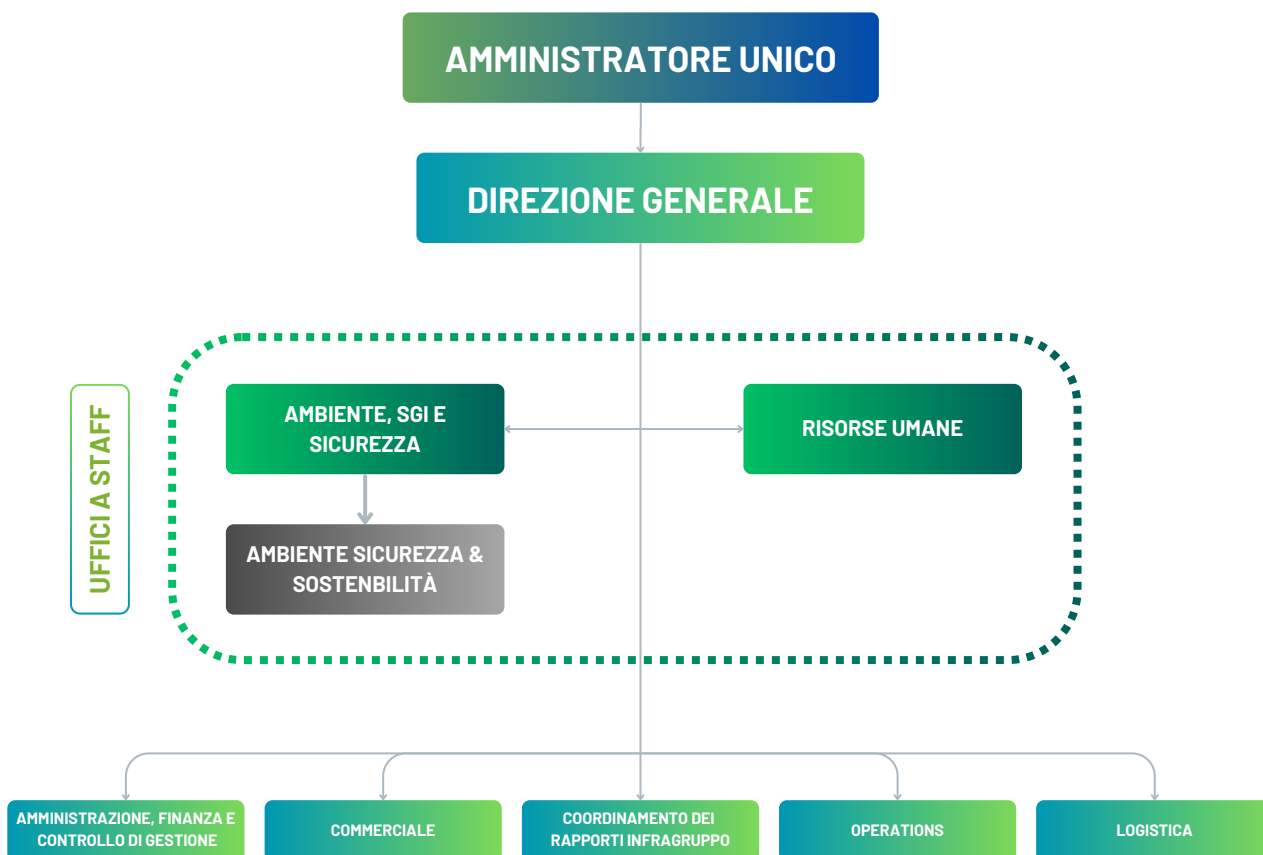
AMMINISTRATORE UNICO

DIREZIONE GENERALE

UFFICI A STAFF

AMBIENTE, SGI E SICUREZZA

RISORSE UMANE

AMBIENTE SICUREZZA & SOSTENBILITÀ

AMMINISTRAZIONE, FINANZA E CONTROLLO DI GESTIONE

COMMERCIALE

COORDINAMENTO DEI RAPPORTI INFRAGRUPPO

OPERATIONS

LOGISTICA